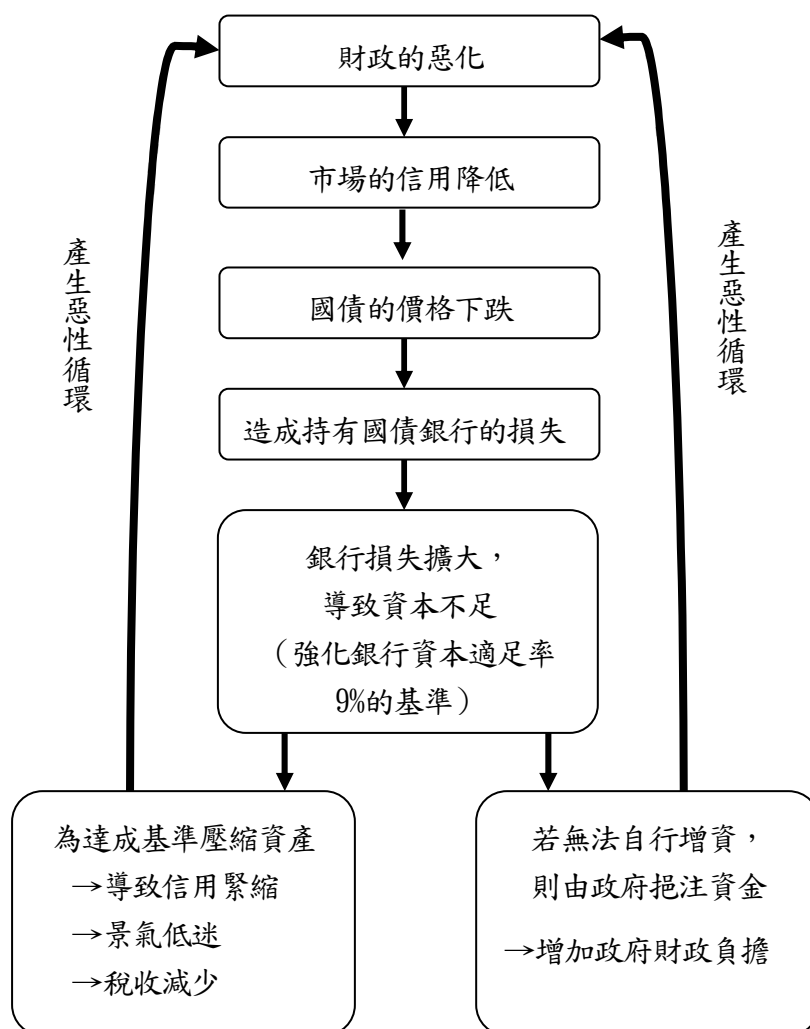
財政的惡化

市場的信用降低

國債的價格下跌

造成持有國債銀行的損失

銀行損失擴大，
導致資本不足
（強化銀行資本適足率 9%的基準）

產生惡性循環

產生惡性循環

為達成基準壓縮資產
→導致信用緊縮
→景氣低迷
→稅收減少

若無法自行增資，
則由政府挹注資金
→增加政府財政負擔